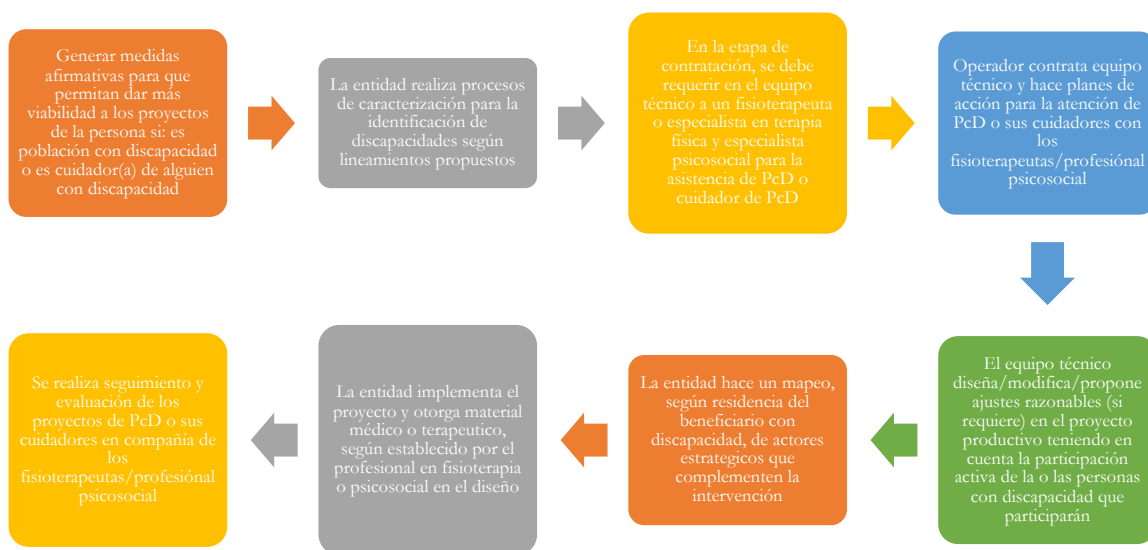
Generar medidas afirmativas para que permitan dar más viabilidad a los proyectos de la persona si: es población con discapacidad o es cuidador(a) de alguien con discapacidad

La entidad realiza procesos de caracterización para la identificación de discapacidades según lineamientos propuestos

En la etapa de contratación, se debe requerir en el equipo técnico a un fisioterapeuta o especialista en terapia física y especialista psicosocial para la asistencia de PcD o cuidador de PcD

Operador contrata equipo técnico y hace planes de acción para la atención de PcD o sus cuidadores con los fisioterapeutas/profesiónal psicosocial

El equipo técnico diseña/modifica/propone ajustes razonables (si requiere) en el proyecto productivo teniendo en cuenta la participación activa de la o las personas con discapacidad que participarán

La entidad hace un mapeo, según residencia del beneficiario con discapacidad, de actores estrategicos que complementen la intervención

La entidad implementa el proyecto y otorga material médico o terapeutico, según establecido por el profesional en fisioterapia o psicosocial en el diseño

Se realiza seguimiento y evaluación de los proyectos de PcD o sus cuidadores en compañía de los fisioterapeutas/profesiónal psicosocial